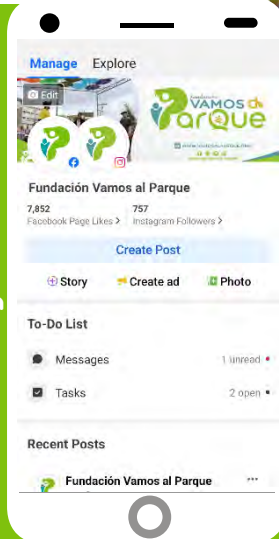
Manage Explore

Edit

Fundación VAMOS al Parque

Fundación Vamos al Parque

7,852
Facebook Page Likes >

757
Instagram Followers >

Create Post

Story Create ad Photo

To-Do List

Messages 1 unread

Tasks 2 open

Recent Posts

Fundación Vamos al Parque